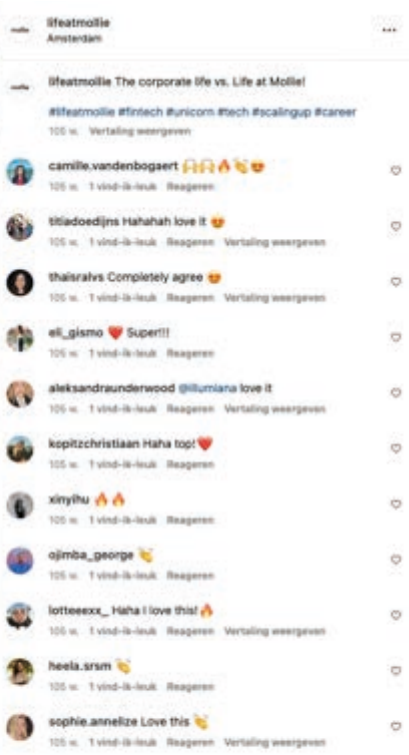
lifeatmollie
Amsterdam

...

lifeatmollie The corporate life vs. Life at Mollie!

#lifeatmollie #fintech #unicorn #tech #scalingup #career

105 w. Vertaling weergeven

camille.vandenbogaert 🙌🙌🔥👏😍
105 w. 1 vind-ik-leuk Reageren

titiadoedijns Hahahah love it 😍
105 w. 1 vind-ik-leuk Reageren Vertaling weergeven

thaisralvs Completely agree 😍
105 w. 1 vind-ik-leuk Reageren Vertaling weergeven

eli_gismo ❤️ Super!!!
105 w. 1 vind-ik-leuk Reageren

aleksandraunderwood @iliumiana love it
105 w. 1 vind-ik-leuk Reageren

kopitzchristiaan Haha top! ❤️
105 w. 1 vind-ik-leuk Reageren

xinyihu 🔥🔥
105 w. 1 vind-ik-leuk Reageren

ojimba_george 👏
105 w. 1 vind-ik-leuk Reageren

lotteeexx_ Haha I love this! 🔥
105 w. 1 vind-ik-leuk Reageren Vertaling weergeven

heela.srsm 👏
105 w. 1 vind-ik-leuk Reageren

sophie.annelize Love this 👏
105 w. 1 vind-ik-leuk Reageren Vertaling weergeven